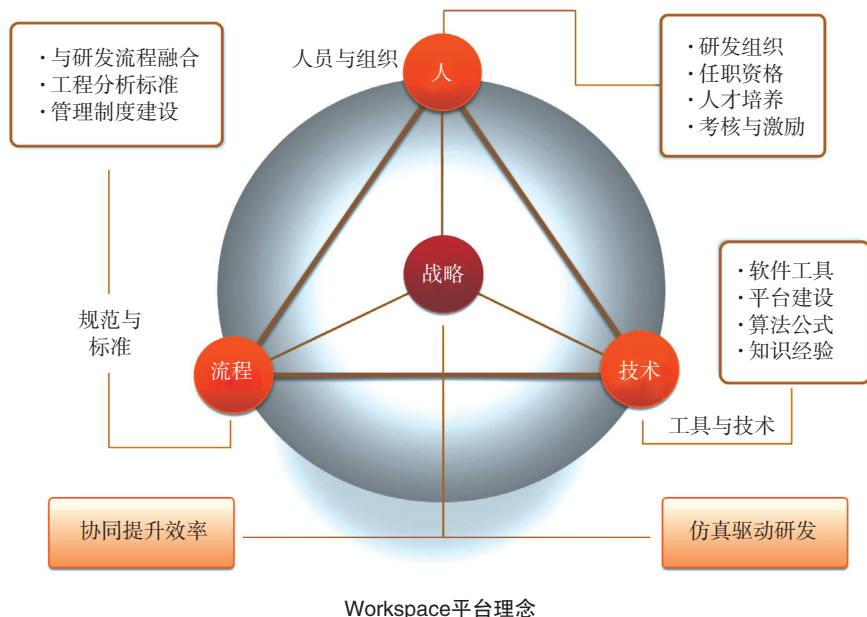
· 与研发流程融合
· 工程分析标准
· 管理制度建设

人员与组织

人

· 研发组织
· 任职资格
· 人才培养
· 考核与激励

战略

· 软件工具
· 平台建设
· 算法公式
· 知识经验

规范与标准

流程

技术

工具与技术

协同提升效率

仿真驱动研发

Workspace平台理念